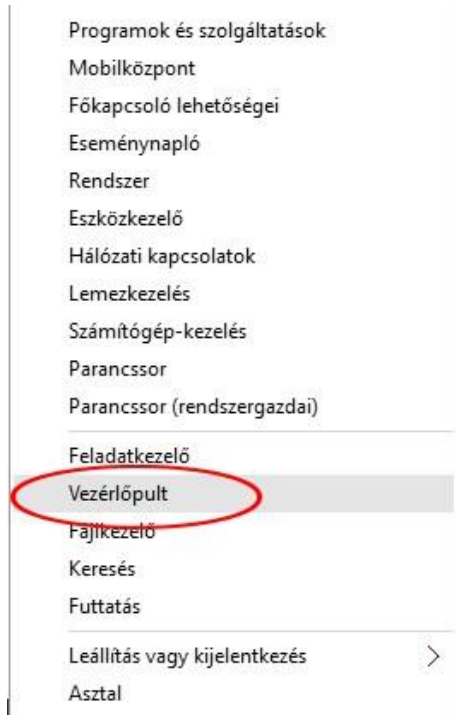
Programok és szolgáltatások
Mobilközpont
Főkapcsoló lehetőségei
Eseménynapló
Rendszer
Eszközkezelő
Hálózati kapcsolatok
Lemezkezelés
Számítógép-kezelés
Parancssor
Parancssor (rendszergazdai)

Feladatkezelő
Vezérlőpult
Fájlkezelő
Keresés
Futtatás

Leállítás vagy kijelentkezés >
Asztal